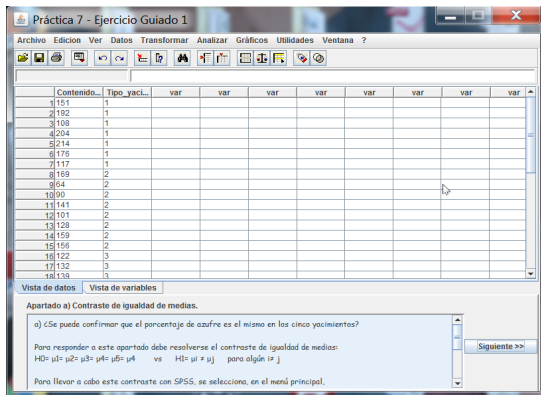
Práctica 7 - Ejercicio Guiado 1

Archivo Edicion Ver Datos Transformar Analizar Gráficos Utilidades Ventana ?

| | Contenido... | Tipo_yaci... | var | var | var | var | var | var | var | var |
|---|---|---|---|---|---|---|---|---|---|---|
| 1 | 151 | 1 | | | | | | | | |
| 2 | 192 | 1 | | | | | | | | |
| 3 | 108 | 1 | | | | | | | | |
| 4 | 204 | 1 | | | | | | | | |
| 5 | 214 | 1 | | | | | | | | |
| 6 | 176 | 1 | | | | | | | | |
| 7 | 117 | 1 | | | | | | | | |
| 8 | 169 | 2 | | | | | | | | |
| 9 | 64 | 2 | | | | | | | | |
| 10 | 90 | 2 | | | | | | | | |
| 11 | 141 | 2 | | | | | | | | |
| 12 | 101 | 2 | | | | | | | | |
| 13 | 128 | 2 | | | | | | | | |
| 14 | 159 | 2 | | | | | | | | |
| 15 | 156 | 2 | | | | | | | | |
| 16 | 122 | 3 | | | | | | | | |
| 17 | 132 | 3 | | | | | | | | |
| 18 | 139 | 3 | | | | | | | | |

Vista de datos | Vista de variables

Apartado a) Contraste de igualdad de medias.

a) ¿Se puede confirmar que el porcentaje de azufre es el mismo en los cinco yacimientos?

Para responder a este apartado debe resolverse el contraste de igualdad de medias:
H0= μ1= μ2= μ3= μ4= μ5= μ4 vs H1= μi ≠ μj para algún i≠ j

Para llevar a cabo este contraste con SPSS, se selecciona, en el menú principal,

Siguiente >>